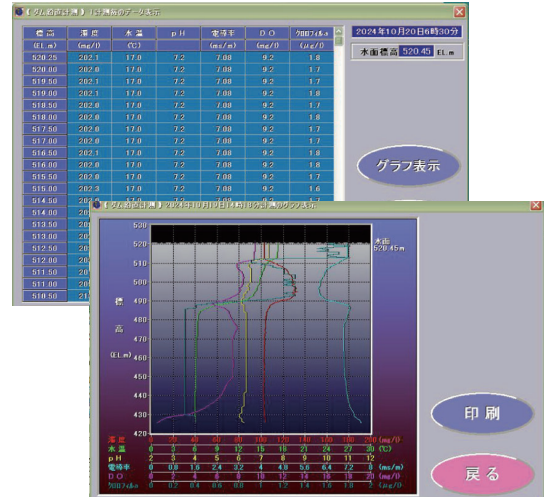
【ダム鉛直計測】1分測毎のデータ表示

2024年10月20日6時30分

水面標高 520.45 EL.m

| 標高 | 濁度 | 水温 | pH | 電導率 | D.O | ｸﾛﾛﾌｨﾙa |
|---|---|---|---|---|---|---|
| (EL.m) | (mg/l) | (℃) | | (ms/m) | (mg/l) | (μg/l) |
| 520.25 | 202.1 | 17.0 | 7.2 | 7.08 | 9.2 | 1.8 |
| 520.00 | 202.0 | 17.0 | 7.2 | 7.08 | 9.2 | 1.7 |
| 519.50 | 202.1 | 17.0 | 7.2 | 7.08 | 9.2 | 1.7 |
| 519.00 | 202.1 | 17.0 | 7.2 | 7.08 | 9.2 | 1.8 |
| 518.50 | 202.0 | 17.0 | 7.2 | 7.08 | 9.2 | 1.7 |
| 518.00 | 202.0 | 17.0 | 7.2 | 7.08 | 9.2 | 1.7 |
| 517.50 | 202.0 | 17.0 | 7.2 | 7.08 | 9.2 | 1.7 |
| 517.00 | 202.0 | 17.0 | 7.2 | 7.08 | 9.2 | 1.7 |
| 516.50 | 202.1 | 17.0 | 7.2 | 7.08 | 9.2 | 1.8 |
| 516.00 | 202.0 | 17.0 | 7.2 | 7.08 | 9.2 | 1.8 |
| 515.50 | 202.0 | 17.0 | 7.2 | 7.08 | 9.2 | 1.7 |
| 515.00 | 202.3 | 17.0 | 7.2 | 7.08 | 9.2 | 1.6 |
| 514.50 | 20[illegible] | | | | | |
| 514.00 | 20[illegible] | | | | | |
| 513.50 | 20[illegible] | | | | | |
| 513.00 | 20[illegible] | | | | | |
| 512.50 | 20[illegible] | | | | | |
| 512.00 | 20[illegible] | | | | | |
| 511.50 | 20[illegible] | | | | | |
| 511.00 | 20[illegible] | | | | | |
| 510.50 | 21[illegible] | | | | | |

グラフ表示

【ダム鉛直計測】2024年10月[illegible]日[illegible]時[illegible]分 鉛直グラフ表示

標高 (EL.m)

530 520 510 500 490 480 470 460 450 440 430 420

水面 520.45m

濁度 0 20 40 60 80 100 120 140 160 180 200 (mg/l)
水温 0 3 6 9 12 15 18 21 24 27 30 (℃)
pH 2 3 4 5 6 7 8 9 10 11 12
電導率 0 0.8 1.6 2.4 3.2 4 4.8 5.6 6.4 7.2 8 (ms/m)
D.O 0 2 4 6 8 10 12 14 16 18 20 (mg/l)
ｸﾛﾛﾌｨﾙa 0 0.2 0.4 0.6 0.8 1 1.2 1.4 1.6 1.8 2 (μg/l)

印刷

戻る